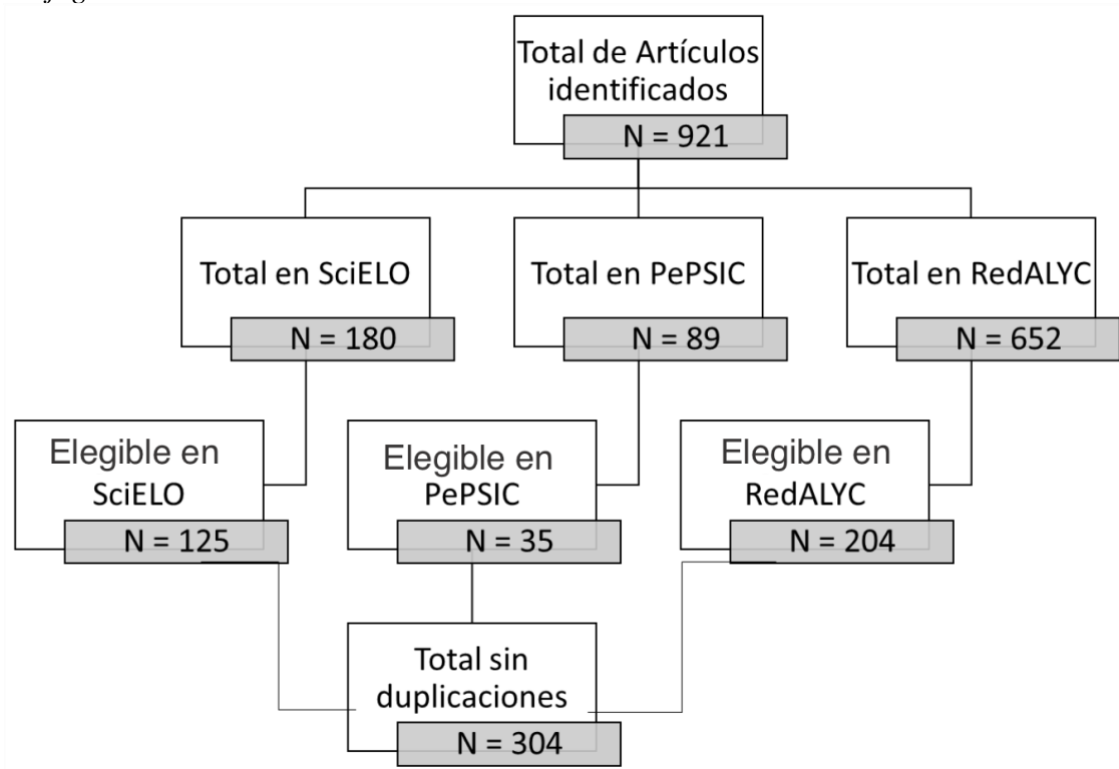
Total de Artículos identificados
N = 921

Total en SciELO
N = 180

Total en PePSIC
N = 89

Total en RedALYC
N = 652

Elegible en SciELO
N = 125

Elegible en PePSIC
N = 35

Elegible en RedALYC
N = 204

Total sin duplicaciones
N = 304